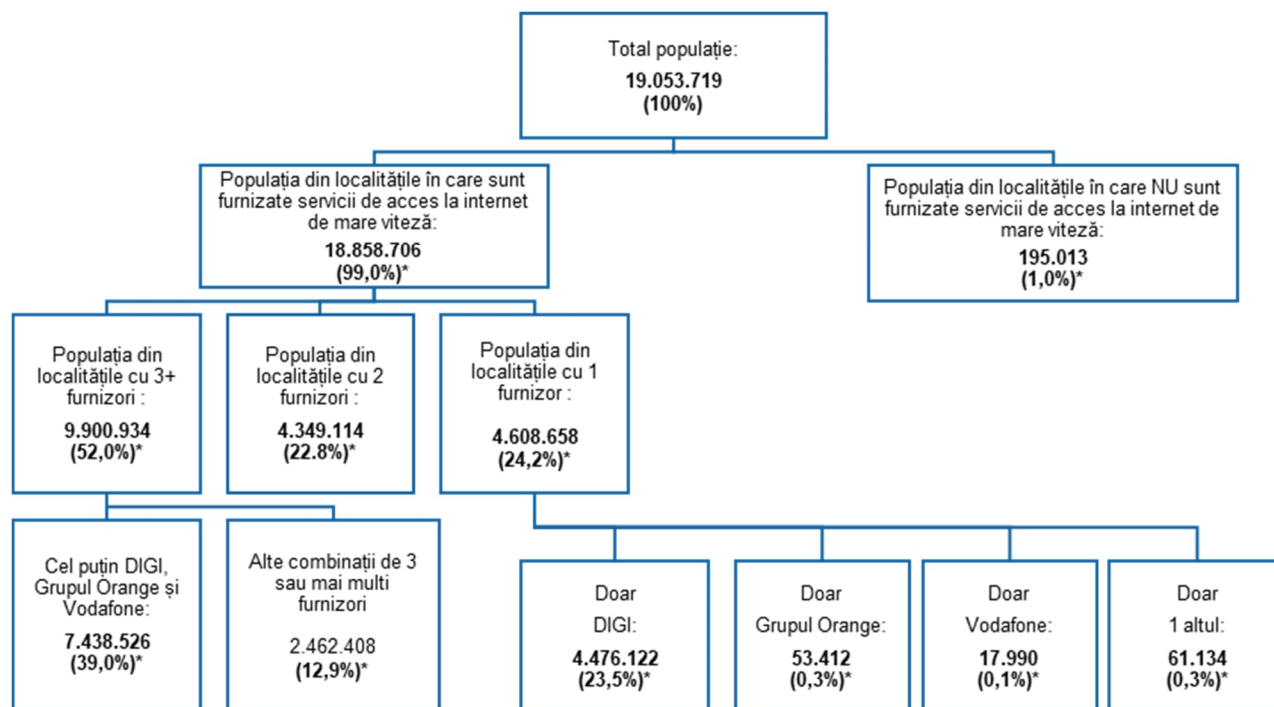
Total populație:
19.053.719
(100%)

Populația din localitățile în care sunt furnizate servicii de acces la internet de mare viteză:
18.858.706
(99,0%)*

Populația din localitățile în care NU sunt furnizate servicii de acces la internet de mare viteză:
195.013
(1,0%)*

Populația din localitățile cu 3+ furnizori :
9.900.934
(52,0%)*

Populația din localitățile cu 2 furnizori :
4.349.114
(22.8%)*

Populația din localitățile cu 1 furnizor :
4.608.658
(24,2%)*

Cel puțin DIGI, Grupul Orange și Vodafone:
7.438.526
(39,0%)*

Alte combinații de 3 sau mai multi furnizori
2.462.408
(12,9%)*

Doar DIGI:
4.476.122
(23,5%)*

Doar Grupul Orange:
53.412
(0,3%)*

Doar Vodafone:
17.990
(0,1%)*

Doar 1 altul:
61.134
(0,3%)*